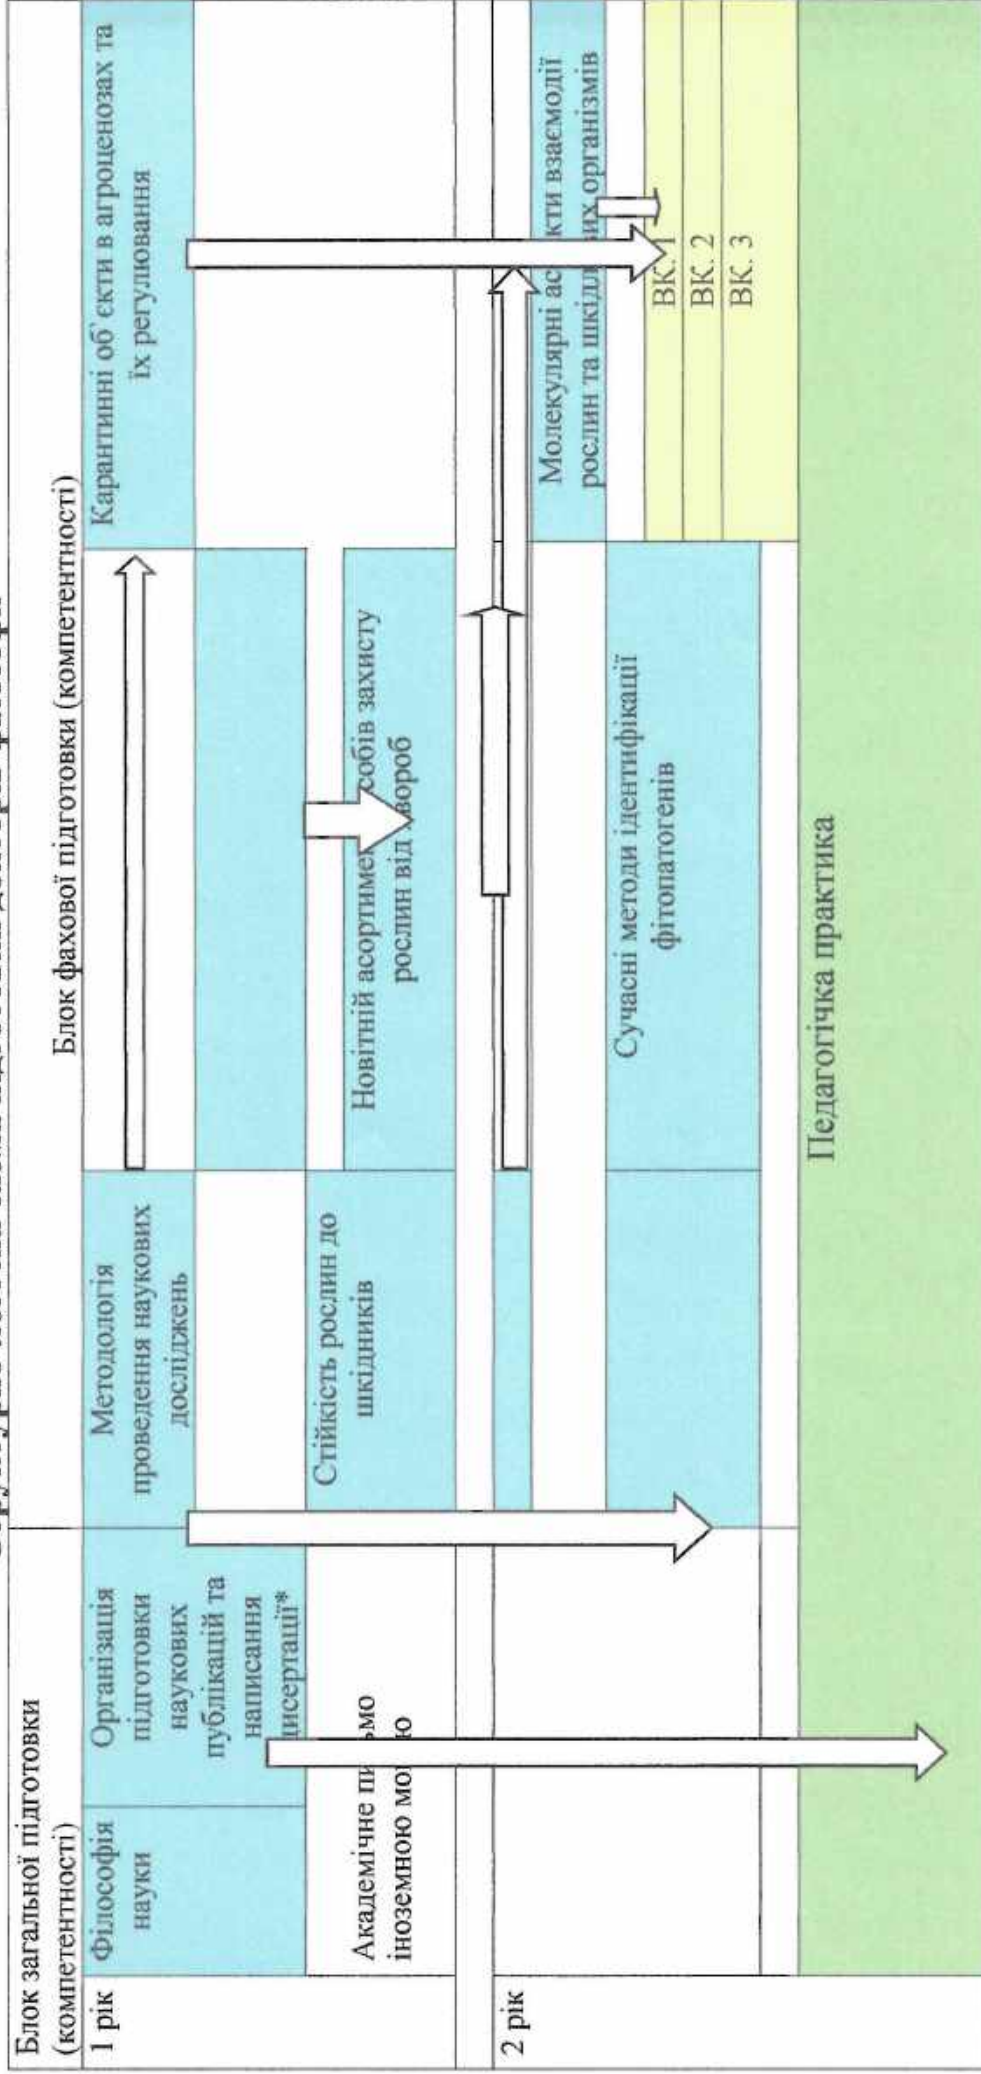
Блок загальної підготовки (компетентності)

Блок фахової підготовки (компетентності)

1 рік

Філософія науки

Організація підготовки наукових публікацій та написання дисертації*

Методологія проведення наукових досліджень

Карантинні об'єкти в агроценозах та їх регулювання

Академічне пи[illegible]ьмо іноземною мо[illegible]ю

Стійкість рослин до шкідників

Новітній асортимент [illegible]собів захисту рослин від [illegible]вороб

2 рік

Молекулярні ас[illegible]кти взаємодії рослин та шкід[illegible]их організмів

Сучасні методи ідентифікації фітопатогенів

ВК. 1

ВК. 2

ВК. 3

Педагогічка практика